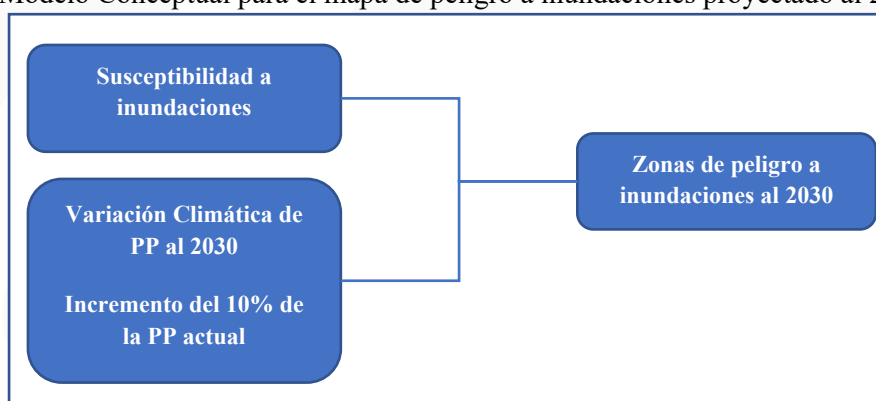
Modelo Conceptual para el mapa de peligro a inundaciones proyectado al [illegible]

Susceptibilidad a inundaciones

Variación Climática de PP al 2030

Incremento del 10% de la PP actual

Zonas de peligro a inundaciones al 2030